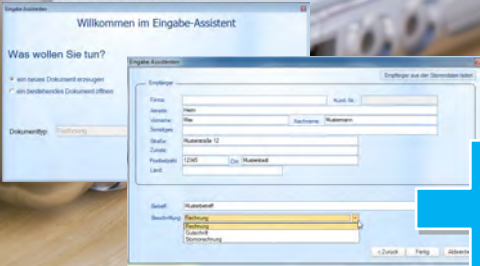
Eingabe-Assistent

Willkommen im Eingabe-Assistent

Was wollen Sie tun?

ein neues Dokument erzeugen

ein bestehendes Dokument öffnen

Dokumenttyp: Rechnung

Eingabe-Assistent

Empfänger aus den Stammdaten laden

Empfänger

Firma:

Kund.-Nr.

Anrede: Herrn

Vorname: Max

Nachname: Mustermann

Sonstiges:

Straße: Musterstraße 12

Zusatz:

Postleitzahl: 12345

Ort: Musterstadt

Land:

Betreff: Musterbetreff

Beschriftung: Rechnung

Rechnung

Gutschrift

Stornorechnung

< Zurück

Fertig

Abbrechen